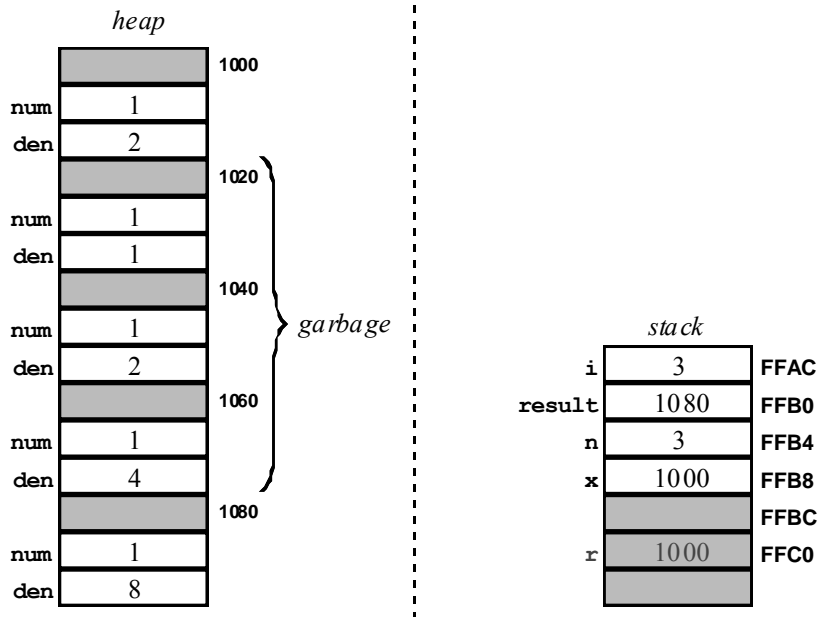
heap

| | | |
|---|---|---|
| | | 1000 |
| num | 1 | |
| den | 2 | |
| | | 1020 |
| num | 1 | |
| den | 1 | |
| | | 1040 |
| num | 1 | |
| den | 2 | |
| | | 1060 |
| num | 1 | |
| den | 4 | |
| | | 1080 |
| num | 1 | |
| den | 8 | |

garbage

stack

| | | |
|---|---|---|
| i | 3 | FFAC |
| result | 1080 | FFB0 |
| n | 3 | FFB4 |
| x | 1000 | FFB8 |
| | | FFBC |
| r | 1000 | FFC0 |
| | | |